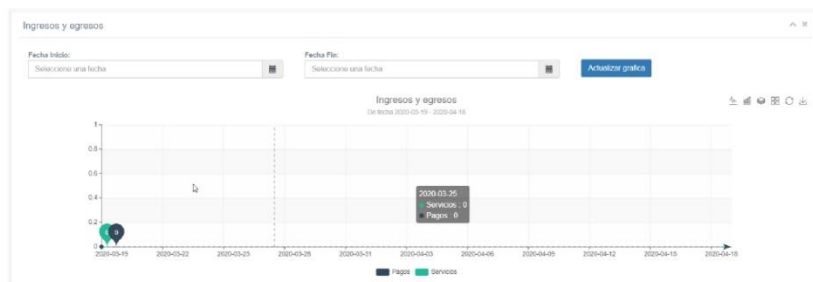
Ingresos y egresos

Fecha Inicio:
Seleccione una fecha

Fecha Fin:
Seleccione una fecha

Actualizar grafica

Ingresos y egresos
De fecha 2020-03-19 - 2020-04-18

1
0.8
0.6
0.4
0.2
0

0
0

2020-03-25
Servicios : 0
Pagos : 0

2020-03-19
2020-03-22
2020-03-25
2020-03-28
2020-03-31
2020-04-03
2020-04-06
2020-04-09
2020-04-12
2020-04-15
2020-04-18

Pagos
Servicios